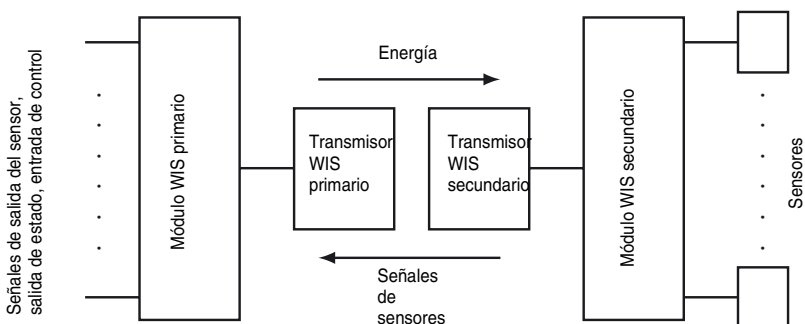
Señales de salida del sensor, salida de estado, entrada de control

Módulo WIS primario

Energía

Transmisor WIS primario

Transmisor WIS secundario

Señales de sensores

Módulo WIS secundario

Sensores